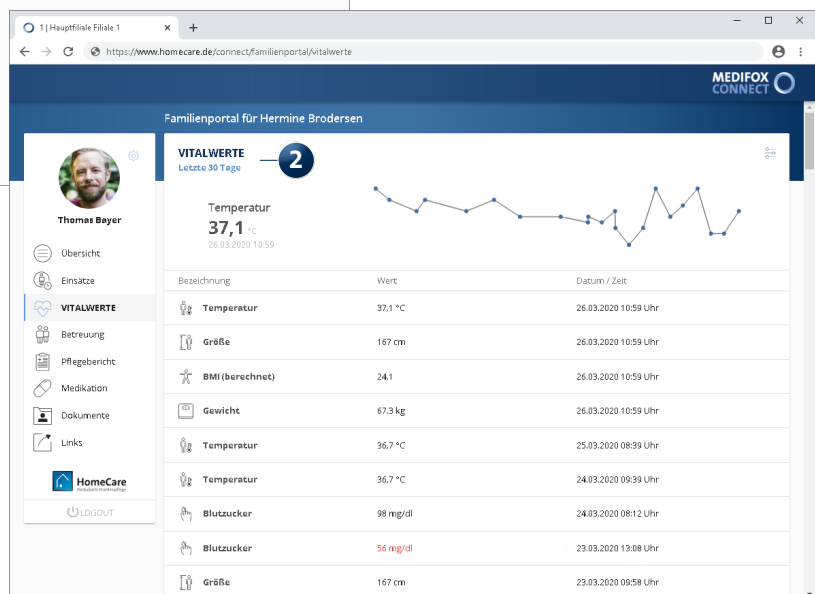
1 | Hauptfiliale Filiale 1

https://www.homecare.de/connect/familienportal/vitalwerte

MEDIFOX CONNECT

Familienportal für Hermine Brodersen

Thomas Bayer

Übersicht
Einsätze
VITALWERTE
Betreuung
Pflegebericht
Medikation
Dokumente
Links

HomeCare
Ambulante Krankenpflege

LOGOUT

VITALWERTE
Letzte 30 Tage

2

Temperatur
37,1 °C
26.03.2020 10:59

| Bezeichnung | Wert | Datum / Zeit |
|---|---|---|
| Temperatur | 37,1 °C | 26.03.2020 10:59 Uhr |
| Größe | 167 cm | 26.03.2020 10:59 Uhr |
| BMI (berechnet) | 24,1 | 26.03.2020 10:59 Uhr |
| Gewicht | 67,3 kg | 26.03.2020 10:59 Uhr |
| Temperatur | 36,7 °C | 25.03.2020 08:39 Uhr |
| Temperatur | 36,7 °C | 24.03.2020 09:39 Uhr |
| Blutzucker | 98 mg/dl | 24.03.2020 08:12 Uhr |
| Blutzucker | 56 mg/dl | 23.03.2020 13:08 Uhr |
| Größe | 167 cm | 23.03.2020 09:58 Uhr |